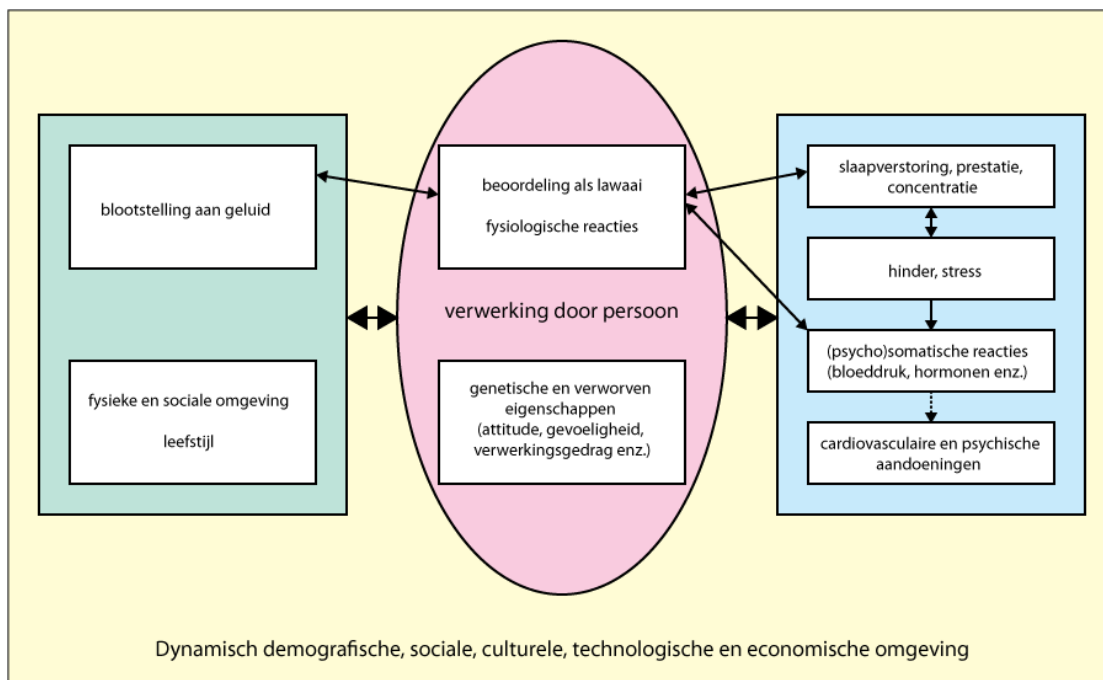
blootstelling aan geluid

fysieke en sociale omgeving

leefstijl

beoordeling als lawaai

fysiologische reacties

verwerking door persoon

genetische en verworven eigenschappen (attitude, gevoeligheid, verwerkingsgedrag enz.)

slaapverstoring, prestatie, concentratie

hinder, stress

(psycho)somatische reacties (bloeddruk, hormonen enz.)

cardiovasculaire en psychische aandoeningen

Dynamisch demografische, sociale, culturele, technologische en economische omgeving